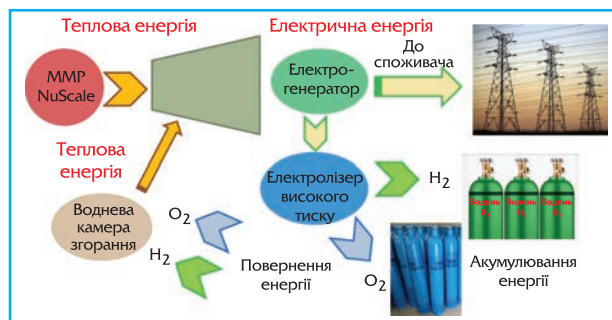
Теплова енергія

Електрична енергія

ММР NuScale

Електрогенератор

До споживача

Теплова енергія

Електролізер високого тиску

$H_2$

Воднева камера згорання

$O_2$

$H_2$

Повернення енергії

$O_2$

Акумулювання енергії

Водень $H_2$

Водень $H_2$

Водень $H_2$